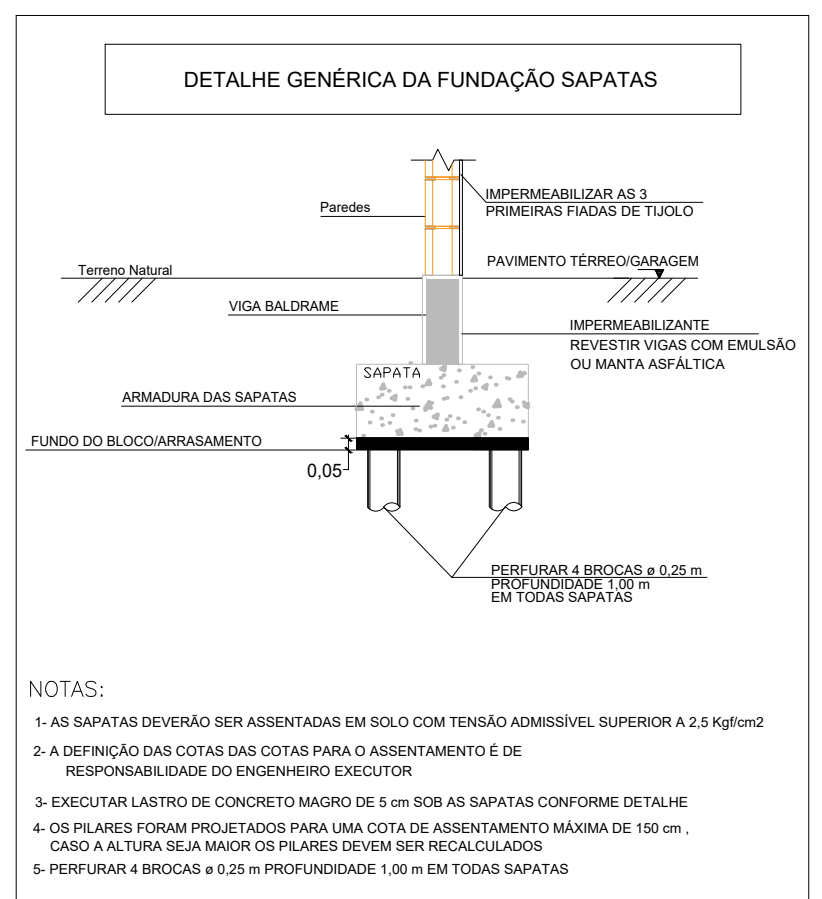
DETALHE GENÉRICA DA FUNDAÇÃO SAPATAS

Paredes

IMPERMEABILIZAR AS 3
PRIMEIRAS FIADAS DE TIJOLO

Terreno Natural

PAVIMENTO TÉRREO/GARAGEM

VIGA BALDRAME

IMPERMEABILIZANTE
REVESTIR VIGAS COM EMULSÃO
OU MANTA ASFÁLTICA

SAPATA

ARMADURA DAS SAPATAS

FUNDO DO BLOCO/ARRASAMENTO

0,05

PERFURAR 4 BROCAS ø 0,25 m
PROFUNDIDADE 1,00 m
EM TODAS SAPATAS

NOTAS:

1- AS SAPATAS DEVERÃO SER ASSENTADAS EM SOLO COM TENSÃO ADMISSÍVEL SUPERIOR A 2,5 Kgf/cm2

2- A DEFINIÇÃO DAS COTAS DAS COTAS PARA O ASSENTAMENTO É DE RESPONSABILIDADE DO ENGENHEIRO EXECUTOR

3- EXECUTAR LASTRO DE CONCRETO MAGRO DE 5 cm SOB AS SAPATAS CONFORME DETALHE

4- OS PILARES FORAM PROJETADOS PARA UMA COTA DE ASSENTAMENTO MÁXIMA DE 150 cm , CASO A ALTURA SEJA MAIOR OS PILARES DEVEM SER RECALCULADOS

5- PERFURAR 4 BROCAS ø 0,25 m PROFUNDIDADE 1,00 m EM TODAS SAPATAS